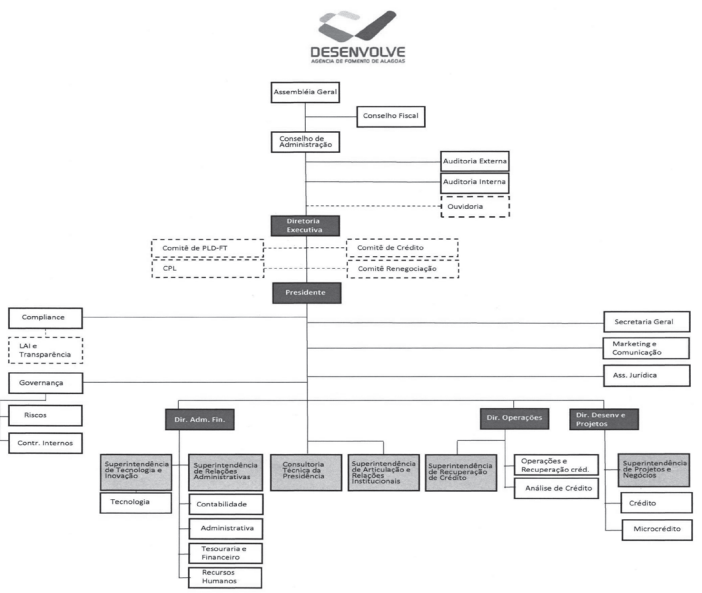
DESENVOLVE
AGÊNCIA DE FOMENTO DE ALAGOAS

Assembléia Geral

Conselho Fiscal

Conselho de Administração

Auditoria Externa

Auditoria Interna

Ouvidoria

Diretoria Executiva

Comitê de PLD-FT

Comitê de Crédito

CPL

Comitê Renegociação

Presidente

Compliance

LAI e Transparência

Governança

Riscos

Contr. Internos

Secretaria Geral

Marketing e Comunicação

Ass. Jurídica

Dir. Adm. Fin.

Dir. Operações

Dir. Desenv e Projetos

Superintendência de Tecnologia e Inovação

Tecnologia

Superintendência de Relações Administrativas

Contabilidade

Administrativa

Tesouraria e Financeiro

Recursos Humanos

Consultoria Técnica da Presidência

Superintendência de Articulação e Relações Institucionais

Superintendência de Recuperação de Crédito

Operações e Recuperação créd.

Análise de Crédito

Superintendência de Projetos e Negócios

Crédito

Microcrédito